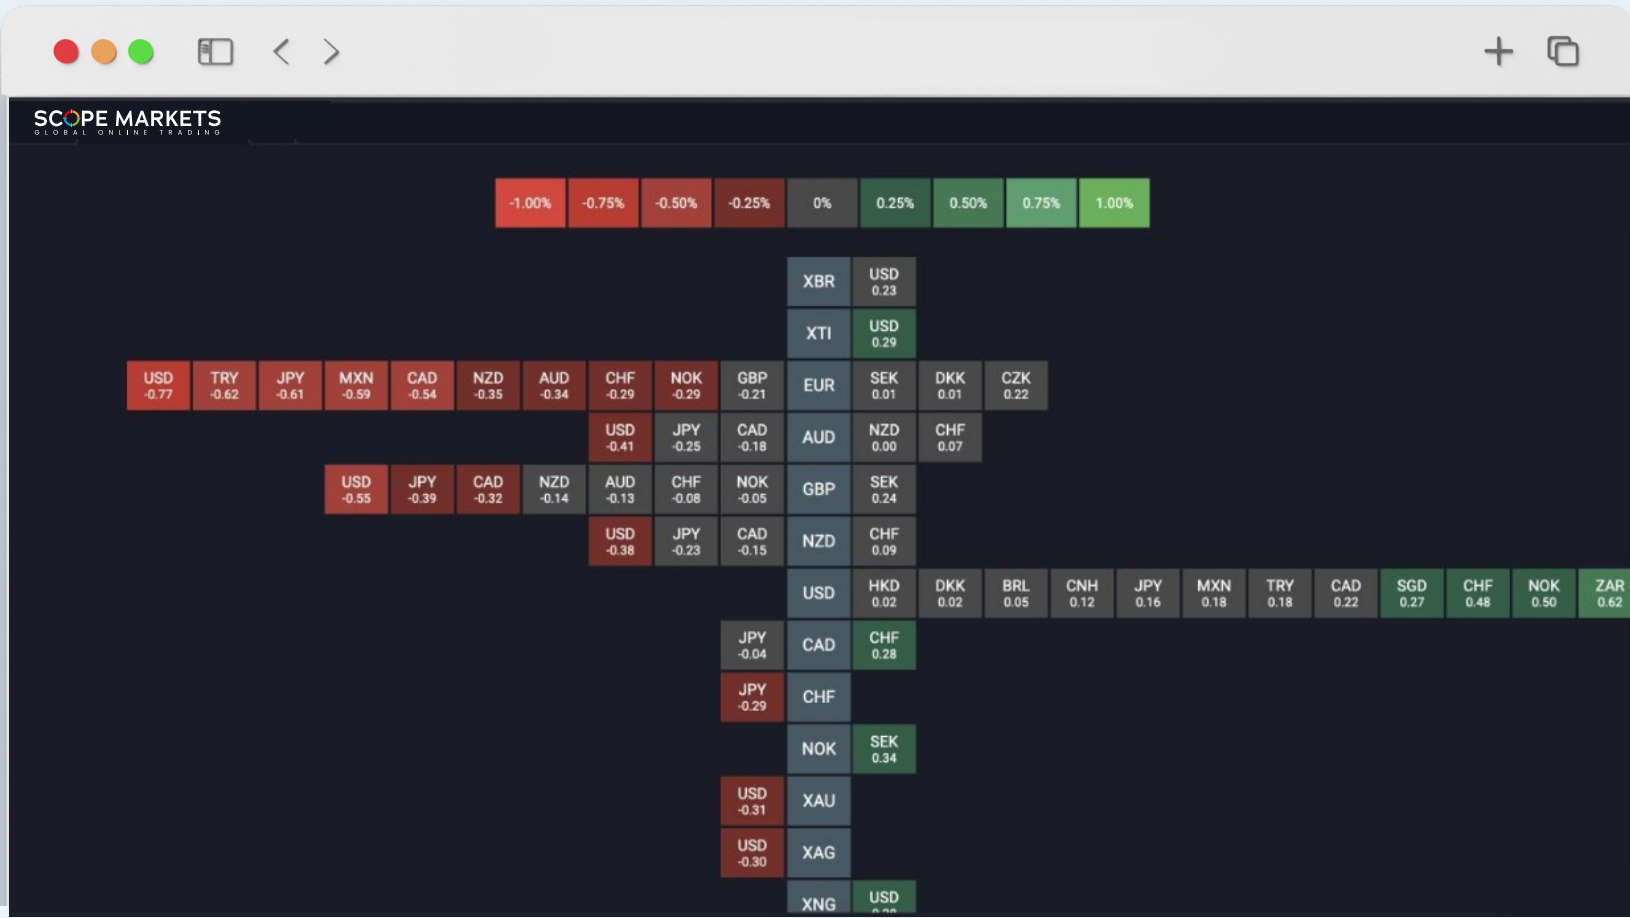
SCOPE MARKETS
GLOBAL ONLINE TRADING

-1.00% -0.75% -0.50% -0.25% 0% 0.25% 0.50% 0.75% 1.00%

XBR USD 0.23

XTI USD 0.29

USD -0.77 TRY -0.62 JPY -0.61 MXN -0.59 CAD -0.54 NZD -0.35 AUD -0.34 CHF -0.29 NOK -0.29 GBP -0.21 EUR SEK 0.01 DKK 0.01 CZK 0.22

USD -0.41 JPY -0.25 CAD -0.18 AUD NZD 0.00 CHF 0.07

USD -0.55 JPY -0.39 CAD -0.32 NZD -0.14 AUD -0.13 CHF -0.08 NOK -0.05 GBP SEK 0.24

USD -0.38 JPY -0.23 CAD -0.15 NZD CHF 0.09

USD HKD 0.02 DKK 0.02 BRL 0.05 CNH 0.12 JPY 0.16 MXN 0.18 TRY 0.18 CAD 0.22 SGD 0.27 CHF 0.48 NOK 0.50 ZAR 0.62

JPY -0.04 CAD CHF 0.28

JPY -0.29 CHF

NOK SEK 0.34

USD -0.31 XAU

USD -0.30 XAG

XNG USD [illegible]